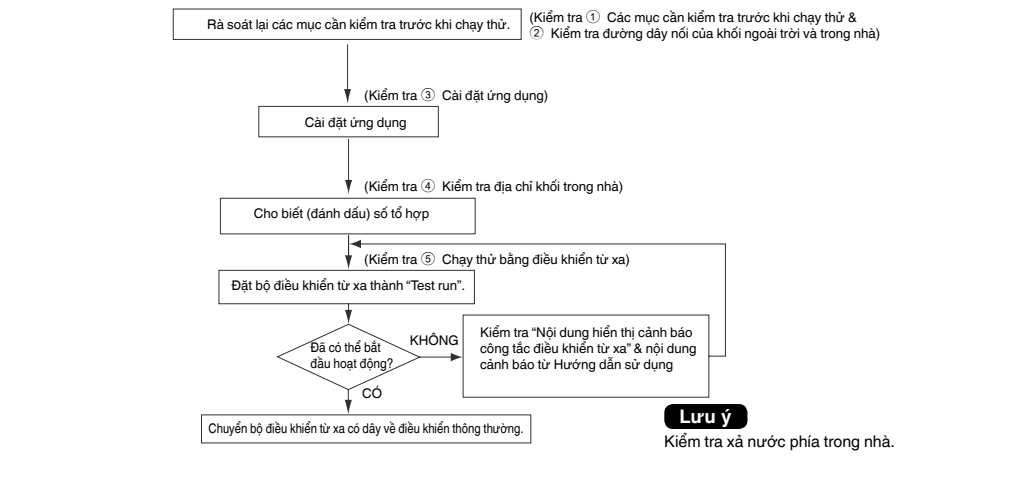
Rà soát lại các mục cần kiểm tra trước khi chạy thử.

(Kiểm tra ① Các mục cần kiểm tra trước khi chạy thử & ② Kiểm tra đường dây nối của khối ngoài trời và trong nhà)

(Kiểm tra ③ Cài đặt ứng dụng)

Cài đặt ứng dụng

(Kiểm tra ④ Kiểm tra địa chỉ khối trong nhà)

Cho biết (đánh dấu) số tổ hợp

(Kiểm tra ⑤ Chạy thử bằng điều khiển từ xa)

Đặt bộ điều khiển từ xa thành "Test run".

Đã có thể bắt đầu hoạt động?

KHÔNG

Kiểm tra "Nội dung hiển thị cảnh báo công tắc điều khiển từ xa" & nội dung cảnh báo từ Hướng dẫn sử dụng

CÓ

Chuyển bộ điều khiển từ xa có dây về điều khiển thông thường.

Lưu ý

Kiểm tra xả nước phía trong nhà.